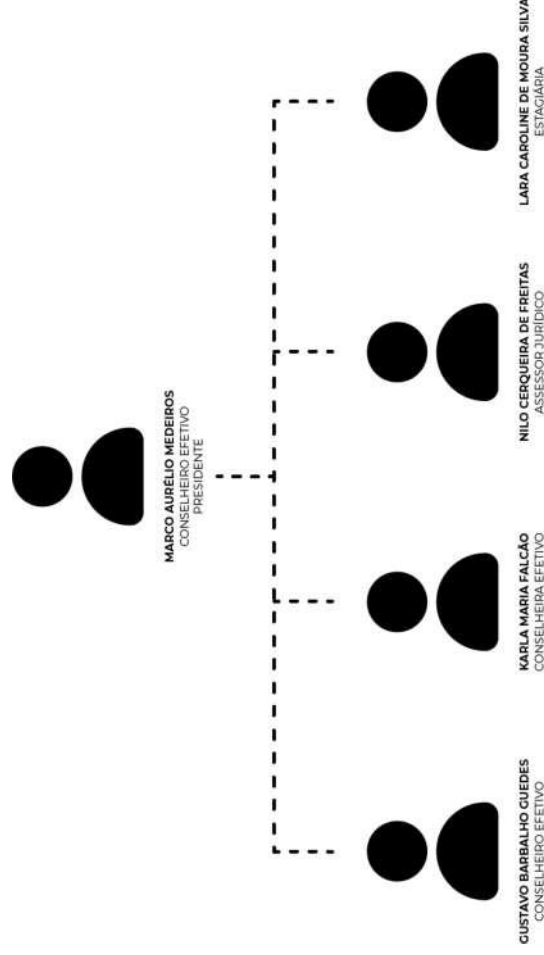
MARCO AURÉLIO MEDEIROS
CONSELHEIRO EFETIVO
PRESIDENTE

GUSTAVO BARBALHO GUEDES
CONSELHEIRO EFETIVO

KARLA MARIA FALCÃO
CONSELHEIRA EFETIVO

NILO CERQUEIRA DE FREITAS
ASSESSOR JURÍDICO

LARA CAROLINE DE MOURA SILVA
ESTAGIÁRIA